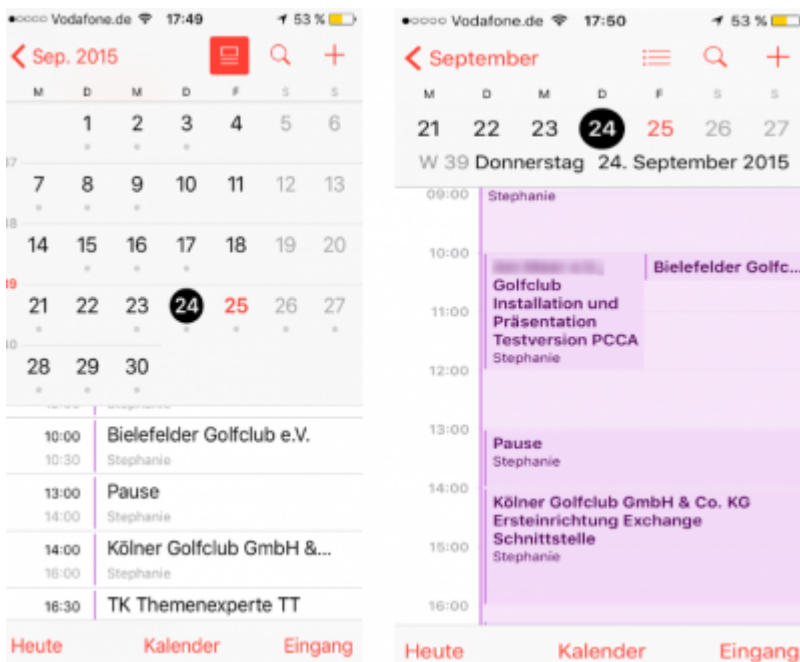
●○○○○ Vodafone.de 17:49 53 %

Sep. 2015

| M | D | M | D | F | S | S |
|---|---|---|---|---|---|---|
| | 1 | 2 | 3 | 4 | 5 | 6 |
| 7 | 8 | 9 | 10 | 11 | 12 | 13 |
| 14 | 15 | 16 | 17 | 18 | 19 | 20 |
| 21 | 22 | 23 | 24 | 25 | 26 | 27 |
| 28 | 29 | 30 | | | | |

17
18
19
20

10:00 10:30 Bielefelder Golfclub e.V. Stephanie

13:00 14:00 Pause Stephanie

14:00 16:00 Kölner Golfclub GmbH &... Stephanie

16:30 TK Themenexperte TT

Heute Kalender Eingang

●○○○○ Vodafone.de 17:50 53 %

September

| M | D | M | D | F | S | S |
|---|---|---|---|---|---|---|
| 21 | 22 | 23 | 24 | 25 | 26 | 27 |

W 39 Donnerstag 24. September 2015

09:00 Stephanie

10:00
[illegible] Golfclub Installation und Präsentation Testversion PCCA Stephanie

Bielefelder Golfc...

11:00

12:00

13:00 Pause Stephanie

14:00 Kölner Golfclub GmbH & Co. KG Ersteinrichtung Exchange Schnittstelle Stephanie

15:00

16:00

Heute Kalender Eingang